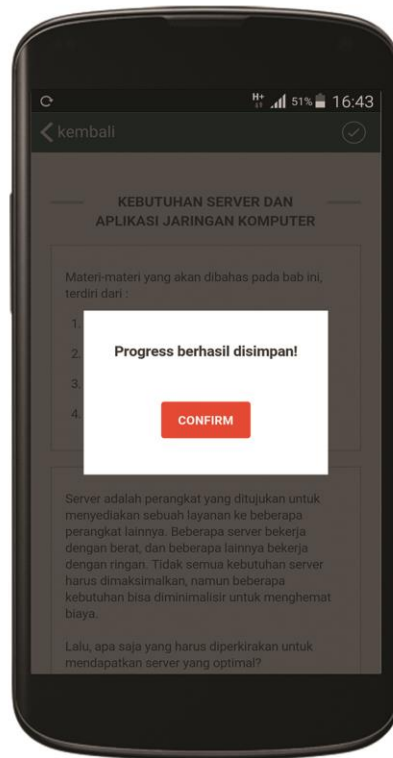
H+ 51% 16:43

kembali

KEBUTUHAN SERVER DAN APLIKASI JARINGAN KOMPUTER

Materi-materi yang akan dibahas pada bab ini, terdiri dari :

1.

2.

3.

4.

Progress berhasil disimpan!

CONFIRM

Server adalah perangkat yang ditujukan untuk menyediakan sebuah layanan ke beberapa perangkat lainnya. Beberapa server bekerja dengan berat, dan beberapa lainnya bekerja dengan ringan. Tidak semua kebutuhan server harus dimaksimalkan, namun beberapa kebutuhan bisa diminimalisir untuk menghemat biaya.

Lalu, apa saja yang harus diperkirakan untuk mendapatkan server yang optimal?